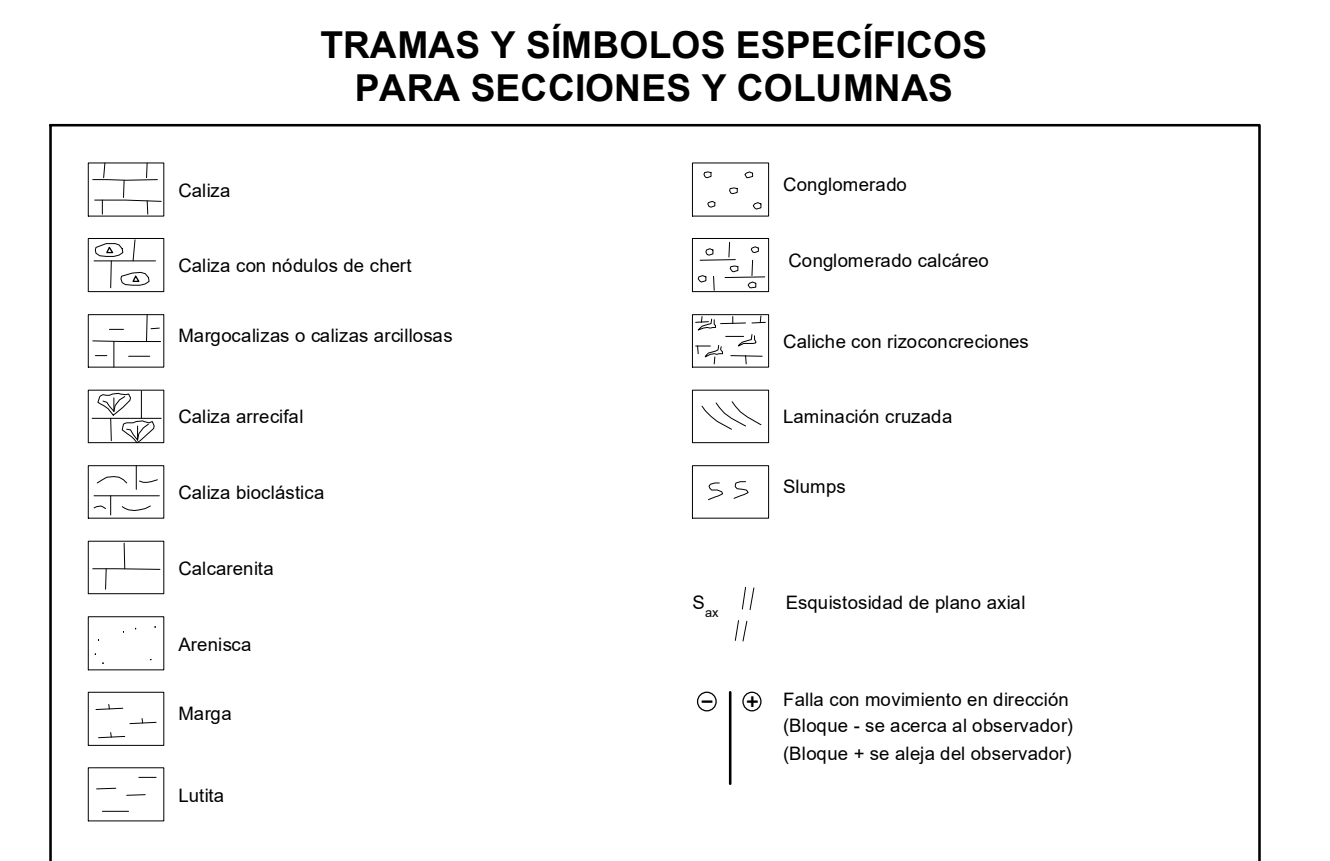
TRAMAS Y SÍMBOLOS ESPECÍFICOS
PARA SECCIONES Y COLUMNAS

Caliza

Caliza con nódulos de chert

Margocalizas o calizas arcillosas

Caliza arrecifal

Caliza bioclástica

Calcarenita

Arenisca

Marga

Lutita

Conglomerado

Conglomerado calcáreo

Caliche con rizoconcreciones

Laminación cruzada

Slumps

$S_{ax}$ Esquistosidad de plano axial

⊖ ⊕ Falla con movimiento en dirección
(Bloque - se acerca al observador)
(Bloque + se aleja del observador)